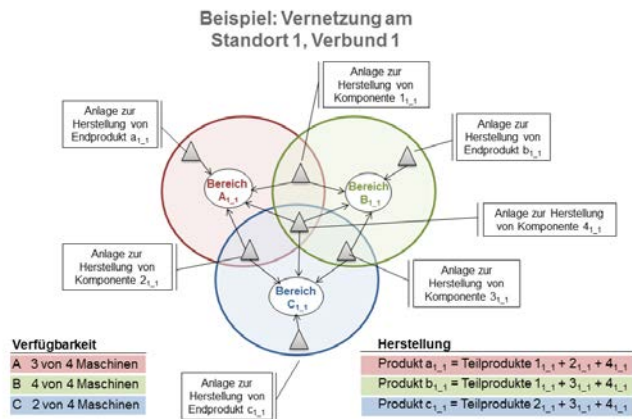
Beispiel: Vernetzung am Standort 1, Verbund 1

Anlage zur Herstellung von Komponente $1_{1\_1}$

Anlage zur Herstellung von Endprodukt $a_{1\_1}$

Anlage zur Herstellung von Endprodukt $b_{1\_1}$

Bereich $A_{1\_1}$

Bereich $B_{1\_1}$

Anlage zur Herstellung von Komponente $4_{1\_1}$

Anlage zur Herstellung von Komponente $2_{1\_1}$

Bereich $C_{1\_1}$

Anlage zur Herstellung von Komponente $3_{1\_1}$

Verfügbarkeit

A 3 von 4 Maschinen

B 4 von 4 Maschinen

C 2 von 4 Maschinen

Anlage zur Herstellung von Endprodukt $c_{1\_1}$

Herstellung

Produkt $a_{1\_1}$ = Teilprodukte $1_{1\_1} + 2_{1\_1} + 4_{1\_1}$

Produkt $b_{1\_1}$ = Teilprodukte $1_{1\_1} + 3_{1\_1} + 4_{1\_1}$

Produkt $c_{1\_1}$ = Teilprodukte $2_{1\_1} + 3_{1\_1} + 4_{1\_1}$